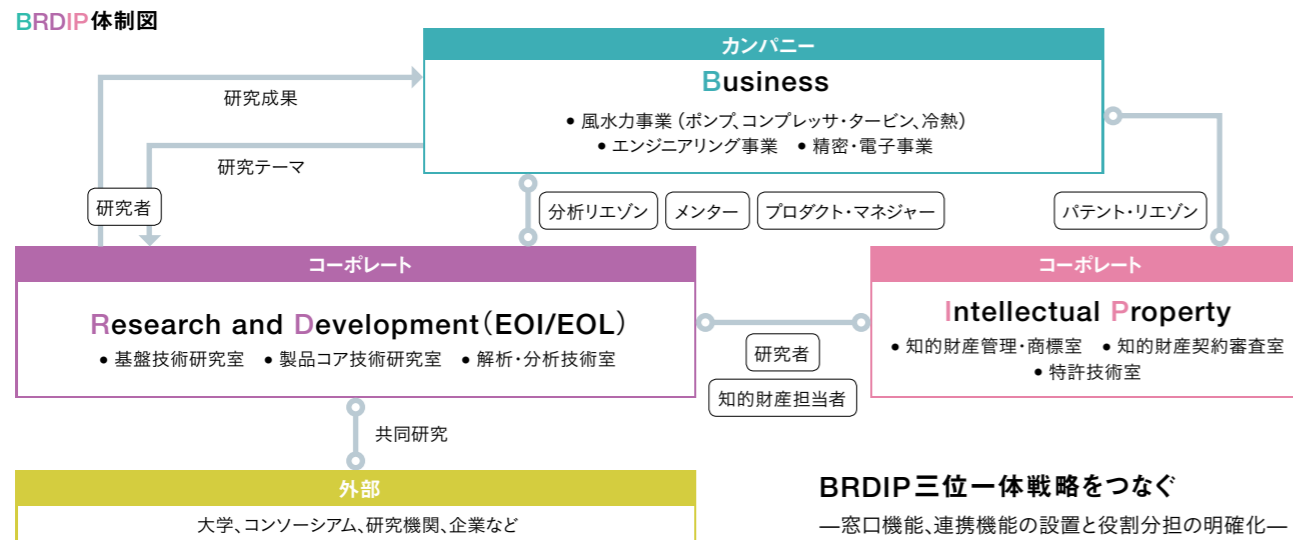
BRDIP体制図

カンパニー
Business
• 風水力事業（ポンプ、コンプレッサ・タービン、冷熱）
• エンジニアリング事業　• 精密・電子事業

研究成果
研究テーマ
研究者

分析リエゾン　メンター　プロダクト・マネジャー

パテント・リエゾン

コーポレート
Research and Development（EOI/EOL）
• 基盤技術研究室　• 製品コア技術研究室　• 解析・分析技術室

研究者
知的財産担当者

コーポレート
Intellectual Property
• 知的財産管理・商標室　• 知的財産契約審査室
• 特許技術室

共同研究

外部
大学、コンソーシアム、研究機関、企業など

BRDIP三位一体戦略をつなぐ
—窓口機能、連携機能の設置と役割分担の明確化—